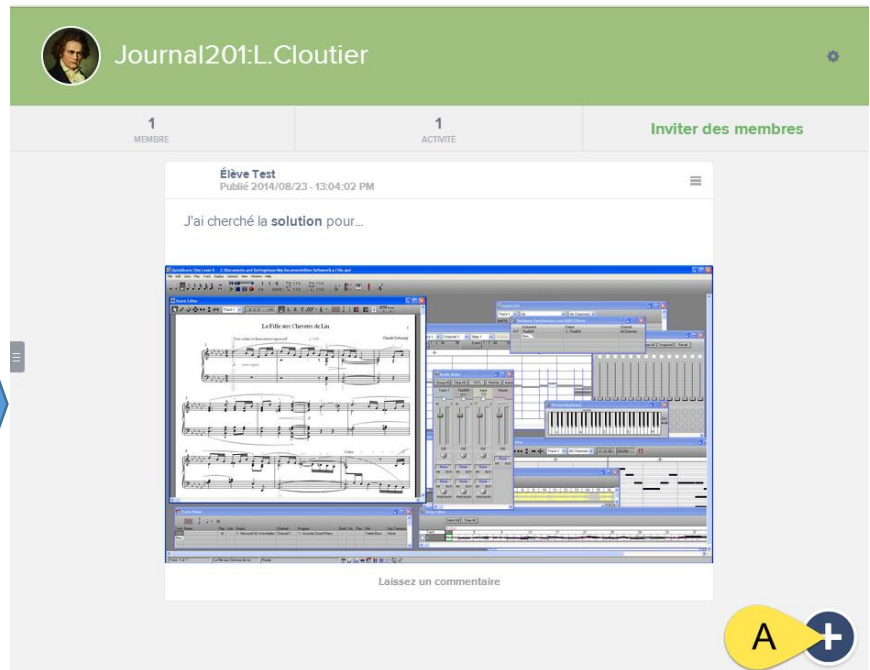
Journal201:L.Cloutier

1
MEMBRE

1
ACTIVITÉ

Inviter des membres

Élève Test
Publié 2014/08/23 - 13:04:02 PM

J'ai cherché la **solution** pour...

La Fille aux Cheveux de Lin

Laissez un commentaire

A